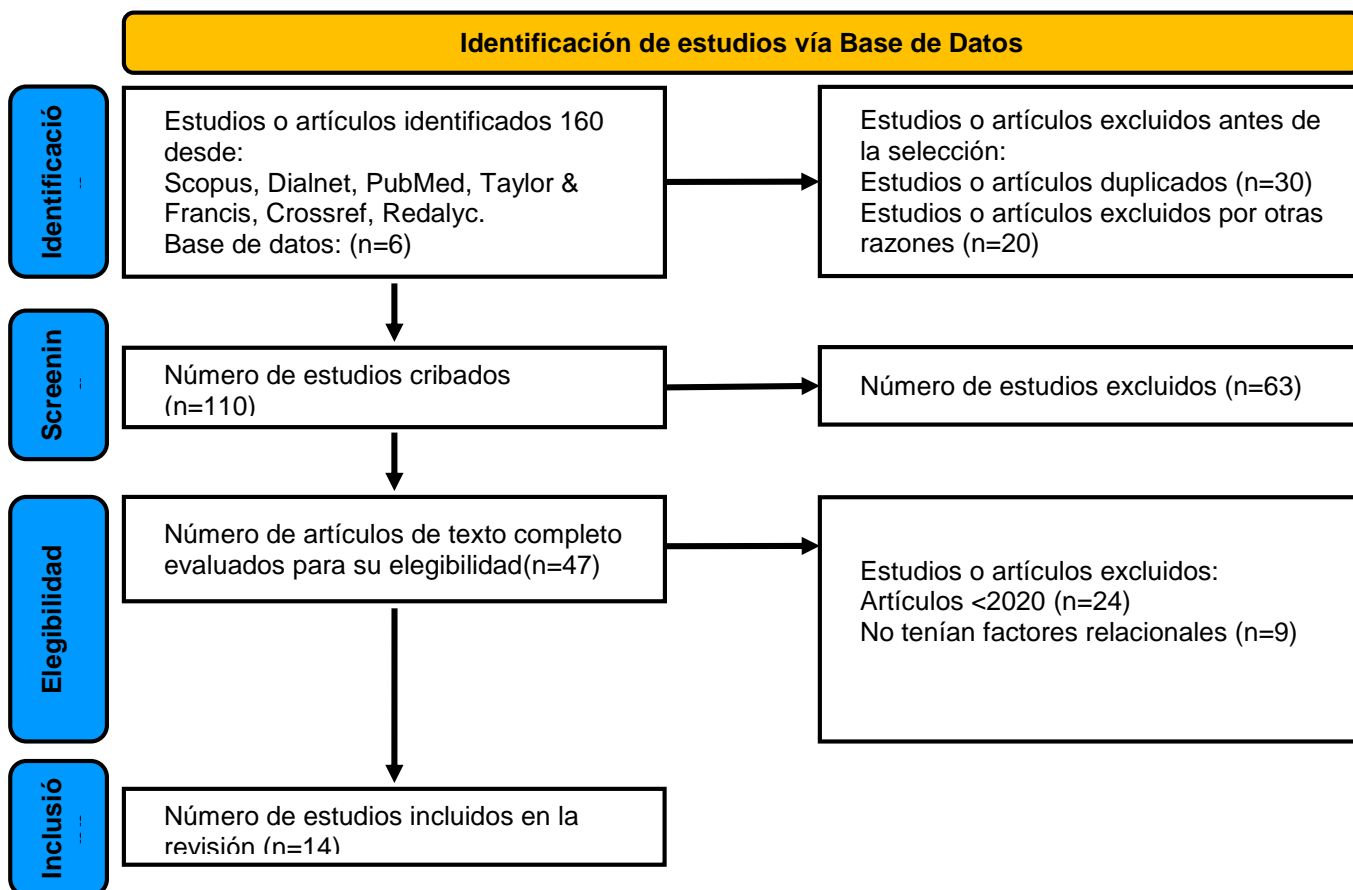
Identificación de estudios vía Base de Datos

Identificació

Estudios o artículos identificados 160 desde:
Scopus, Dialnet, PubMed, Taylor & Francis, Crossref, Redalyc.
Base de datos: (n=6)

Estudios o artículos excluidos antes de la selección:
Estudios o artículos duplicados (n=30)
Estudios o artículos excluidos por otras razones (n=20)

Screenin

Número de estudios cribados (n=110)

Número de estudios excluidos (n=63)

Elegibilidad

Número de artículos de texto completo evaluados para su elegibilidad(n=47)

Estudios o artículos excluidos:
Artículos <2020 (n=24)
No tenían factores relacionales (n=9)

Inclusió

Número de estudios incluidos en la revisión (n=14)